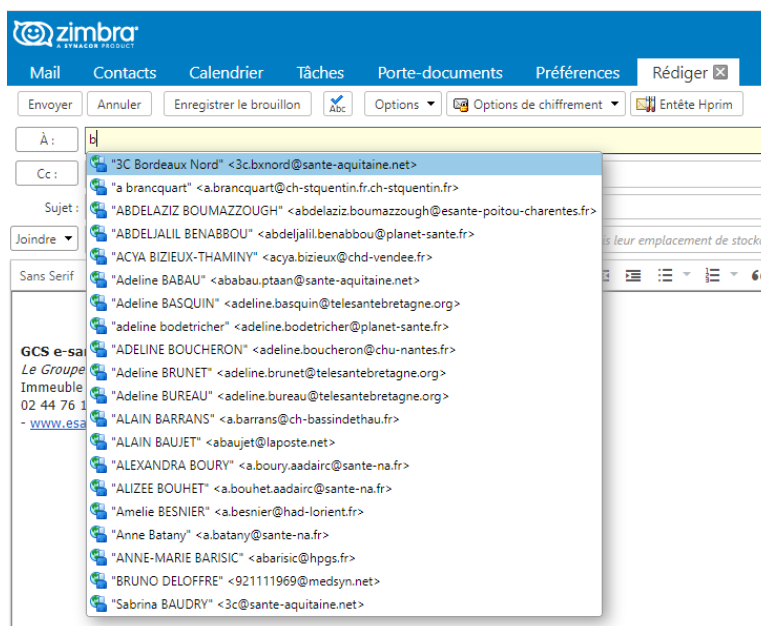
zimbra
A SYNACOR PRODUCT

Mail Contacts Calendrier Tâches Porte-documents Préférences Rédiger

Envoyer Annuler Enregistrer le brouillon Abc Options Options de chiffrement Entête Hprim

À : b

Cc :

Sujet :

Joindre

is leur emplacement de stock

Sans Serif

GCS e-sa
Le Groupe
Immeuble
02 44 76 1
- www.esa

"3C Bordeaux Nord" <3c.bxnord@sante-aquitaine.net>
"a brancquart" <a.brancquart@ch-stquentin.fr.ch-stquentin.fr>
"ABDELAZIZ BOUMAZZOUGH" <abdelaziz.boumazzough@esante-poitou-charentes.fr>
"ABDELJALIL BENABBOU" <abdeljalil.benabbou@planet-sante.fr>
"ACYA BIZIEUX-THAMINY" <acya.bizieux@chd-vendee.fr>
"Adeline BABAU" <ababau.ptaan@sante-aquitaine.net>
"Adeline BASQUIN" <adeline.basquin@telesantebretagne.org>
"adeline bodetricher" <adeline.bodetricher@planet-sante.fr>
"ADELINE BOUCHERON" <adeline.boucheron@chu-nantes.fr>
"Adeline BRUNET" <adeline.brunet@telesantebretagne.org>
"Adeline BUREAU" <adeline.bureau@telesantebretagne.org>
"ALAIN BARRANS" <a.barrans@ch-bassindethau.fr>
"ALAIN BAUJET" <abaujet@laposte.net>
"ALEXANDRA BOURY" <a.boury.aadairc@sante-na.fr>
"ALIZEE BOUHET" <a.bouhet.aadairc@sante-na.fr>
"Amelie BESNIER" <a.besnier@had-lorient.fr>
"Anne Batany" <a.batany@sante-na.fr>
"ANNE-MARIE BARISIC" <abarisic@hpgs.fr>
"BRUNO DELOFFRE" <921111969@medsyn.net>
"Sabrina BAUDRY" <3c@sante-aquitaine.net>